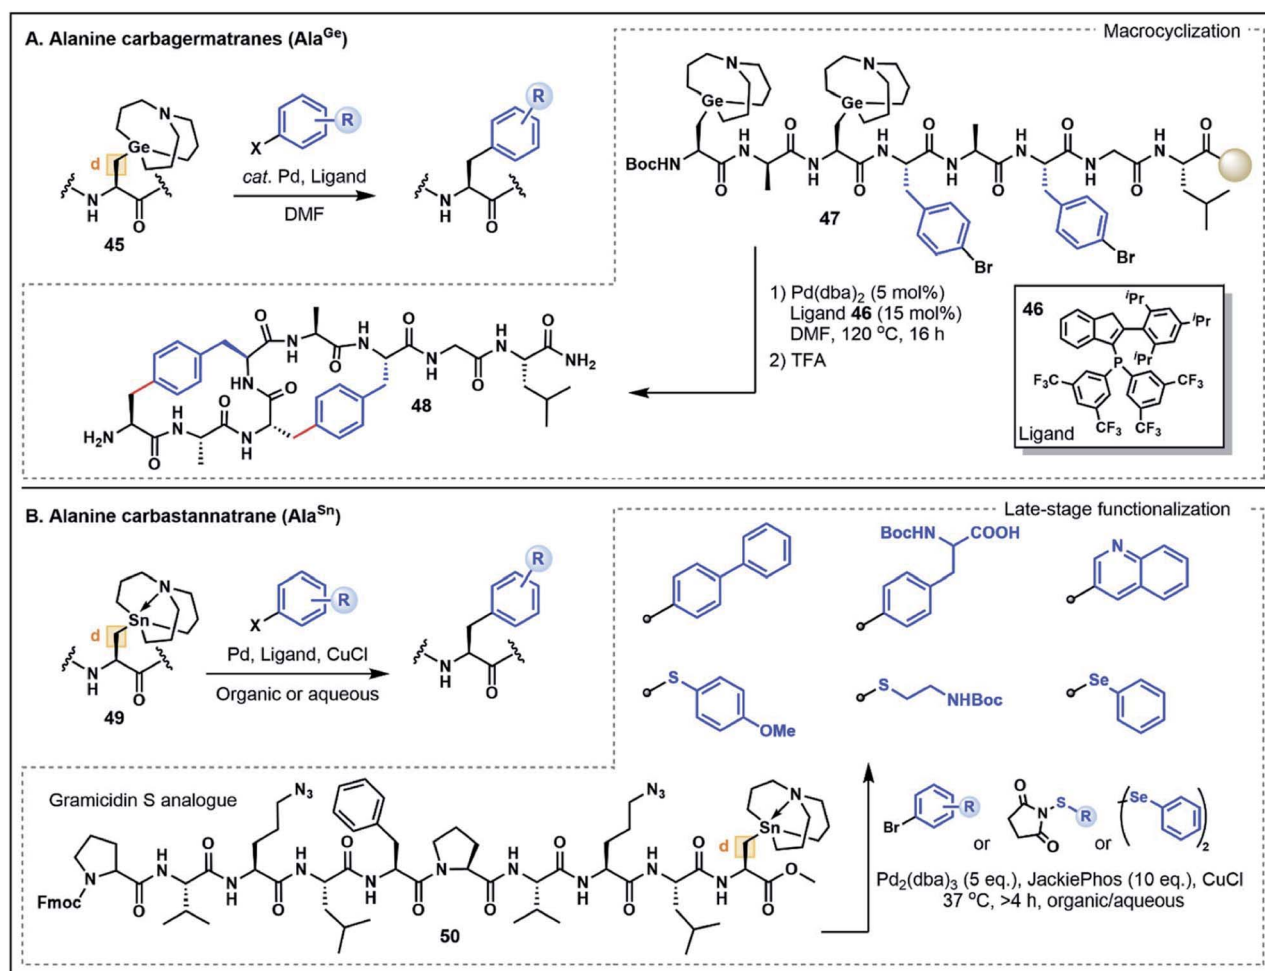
A. Alanine carbagermatranes (Ala$^{Ge}$)

Macrocyclization

N
Ge
d
H N
O
45

X
R
cat. Pd, Ligand
DMF

R
H N
O

N
Ge
N
Ge
BocHN
H N
O
H N
O
H N
O
H N
O
H N
O
H N
O
H N
O
47
Br
Br

1) Pd(dba)$_2$ (5 mol%)
Ligand 46 (15 mol%)
DMF, 120 °C, 16 h
2) TFA

46
$^i$Pr
$^i$Pr
$^i$Pr
P
$F_3C$
$CF_3$
$CF_3$
$CF_3$
Ligand

O
H N
O
H N
O
H N
O
H N
O
$NH_2$
HN
O
48
$H_2N$
O
H N
O
H N

B. Alanine carbastannatrane (Ala$^{Sn}$)

Late-stage functionalization

N
Sn
d
H N
O
49

X
R
Pd, Ligand, CuCl
Organic or aqueous

R
H N
O

BocHN COOH
N
S
OMe
S
NHBoc
Se

Gramicidin S analogue
$N_3$
$N_3$
N
Sn
d
N
Fmoc
O
H N
O
H N
O
H N
O
H N
O
N
O
H N
O
H N
O
H N
O
H N
O
O
50

Br
R
or
O
N
O
S
R
or
Se
2

Pd$_2$(dba)$_3$ (5 eq.), JackiePhos (10 eq.), CuCl
37 °C, >4 h, organic/aqueous